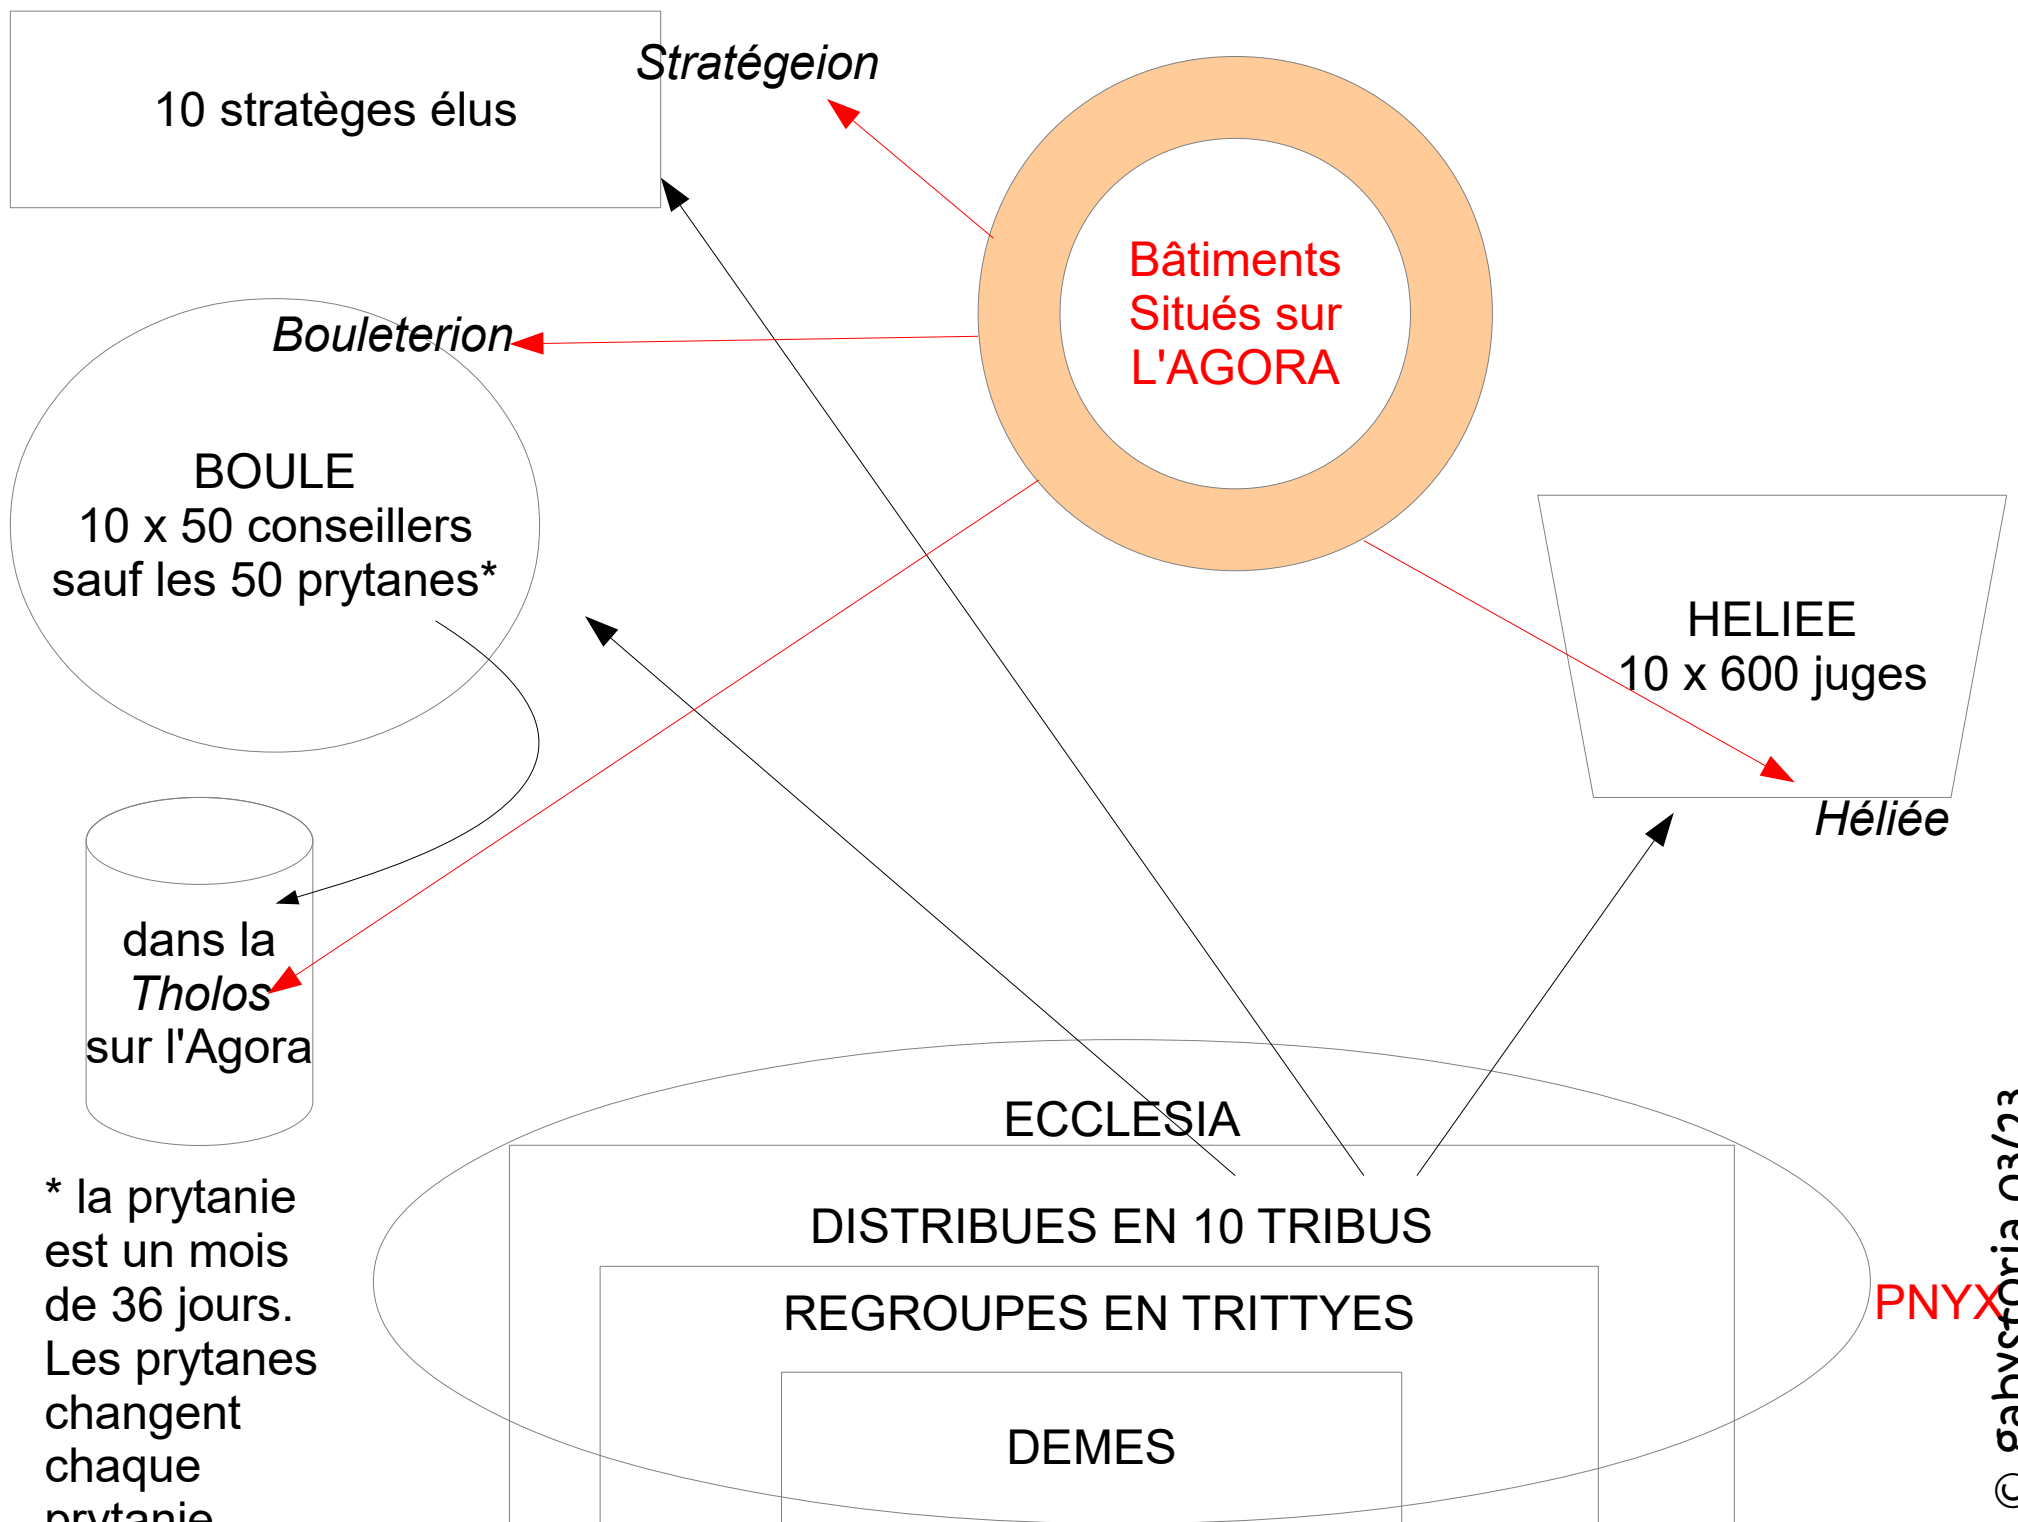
10 stratèges élus

Stratégeion

Bâtiments Situés sur L'AGORA

Bouleterion

BOULE
10 x 50 conseillers
sauf les 50 prytanes*

HELIEE
10 x 600 juges

Héliée

dans la
*Tholos*
sur l'Agora

* la prytanie est un mois de 36 jours. Les prytanes changent chaque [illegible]

ECCLESIA

DISTRIBUES EN 10 TRIBUS

REGROUPES EN TRITTYES

DEMES

PNYX

© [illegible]ria 03/23